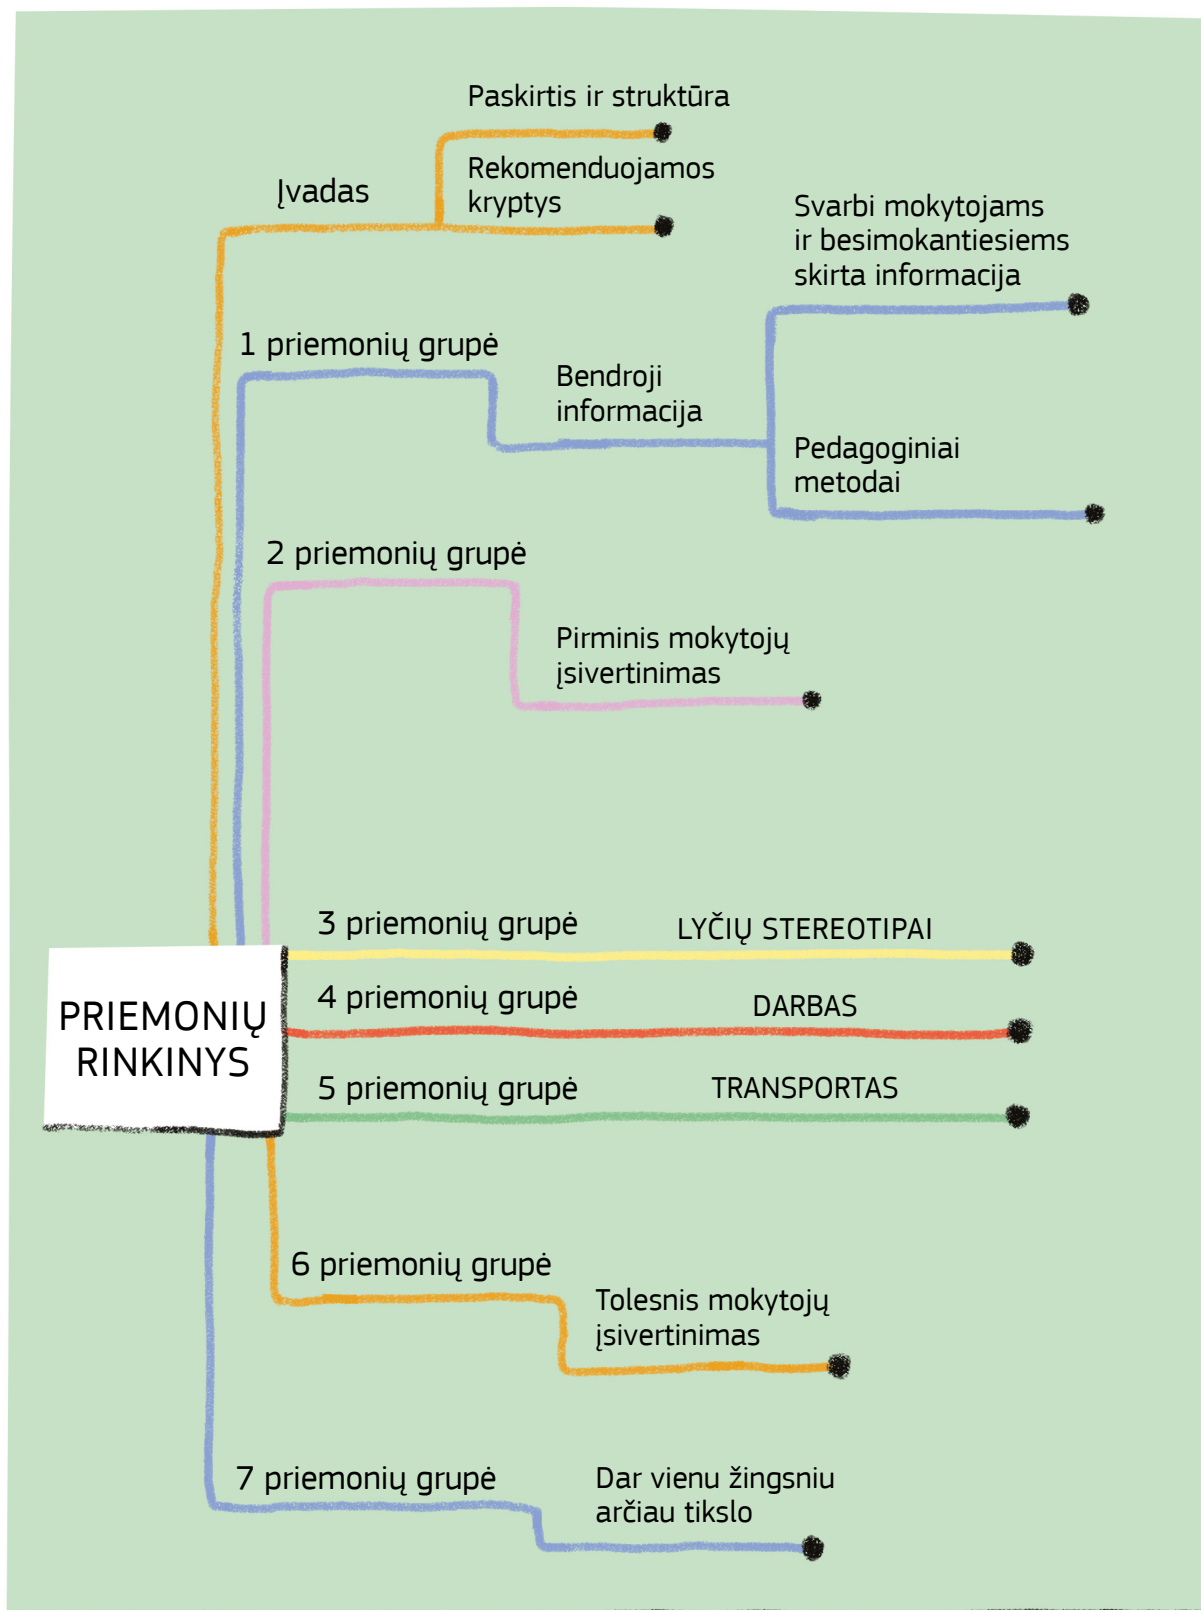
Paskirtis ir struktūra

Įvadas

Rekomenduojamos kryptys

Svarbi mokytojams ir besimokantiesiems skirta informacija

1 priemonių grupė

Bendroji informacija

Pedagoginiai metodai

2 priemonių grupė

Pirminis mokytojų įsivertinimas

3 priemonių grupė

LYČIŲ STEREOTIPAI

PRIEMONIŲ RINKINYS

4 priemonių grupė

DARBAS

5 priemonių grupė

TRANSPORTAS

6 priemonių grupė

Tolesnis mokytojų įsivertinimas

7 priemonių grupė

Dar vienu žingsniu arčiau tikslo